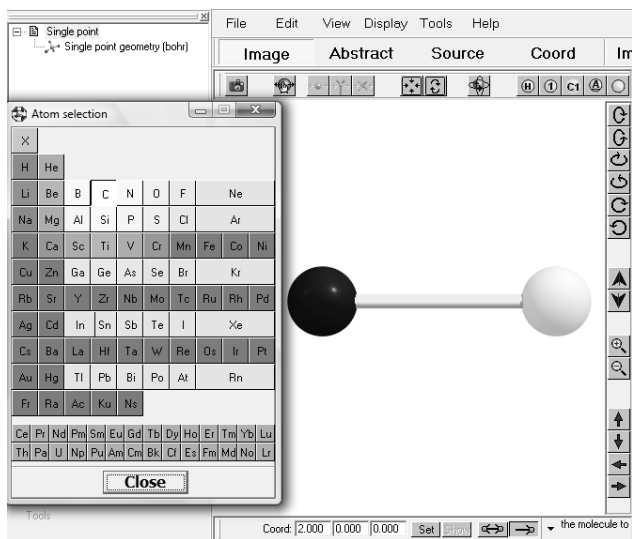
Single point
Single point geometry (bohr)

File Edit View Display Tools Help

Image Abstract Source Coord Im

H 1 C1

Atom selection

X

| H | He | | | | | | |
|---|---|---|---|---|---|---|---|
| Li | Be | B | C | N | O | F | Ne |
| Na | Mg | Al | Si | P | S | Cl | Ar |
| K | Ca | Sc | Ti | V | Cr | Mn | Fe | Co | Ni |
| Cu | Zn | Ga | Ge | As | Se | Br | Kr |
| Rb | Sr | Y | Zr | Nb | Mo | Tc | Ru | Rh | Pd |
| Ag | Cd | In | Sn | Sb | Te | I | Xe |
| Cs | Ba | La | Hf | Ta | W | Re | Os | Ir | Pt |
| Au | Hg | Tl | Pb | Bi | Po | At | Rn |
| Fr | Ra | Ac | Ku | Ns | | | |

| Ce | Pr | Nd | Pm | Sm | Eu | Gd | Tb | Dy | Ho | Er | Tm | Yb | Lu |
|---|---|---|---|---|---|---|---|---|---|---|---|---|---|
| Th | Pa | U | Np | Pu | Am | Cm | Bk | Cf | Es | Fm | Md | No | Lr |

Close

Tools

Coord: 2.000 0.000 0.000 Set Show the molecule to